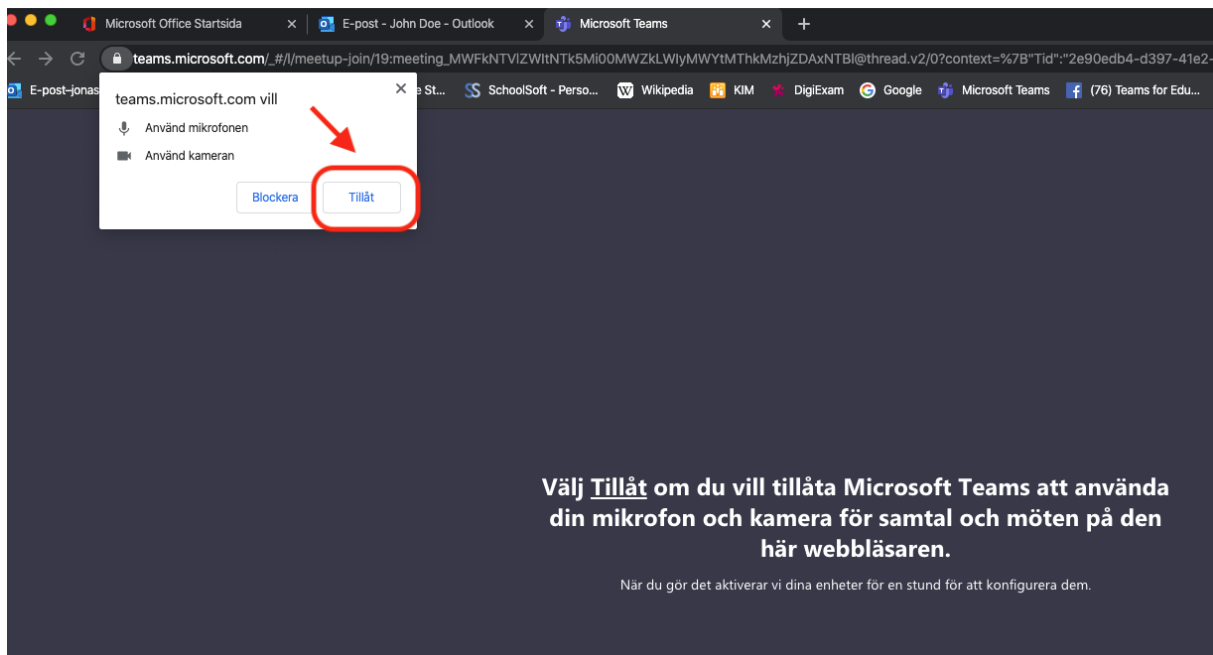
Microsoft Office Startsida ×
E-post - John Doe - Outlook ×
Microsoft Teams ×
+

teams.microsoft.com/_#/l/meetup-join/19:meeting_MWFkNTVlZWItNTk5Mi00MWZkLWIyMWYtMThkMzhjZDAxNTBl@thread.v2/0?context=%7B"Tid":"2e90edb4-d397-41e2-

E-post-jonas
e St...
SchoolSoft - Perso...
Wikipedia
KIM
DigiExam
Google
Microsoft Teams
(76) Teams for Edu...

teams.microsoft.com vill
×
Använd mikrofonen
Använd kameran
Blockera
Tillåt

Välj Tillåt om du vill tillåta Microsoft Teams att använda din mikrofon och kamera för samtal och möten på den här webbläsaren.

När du gör det aktiverar vi dina enheter för en stund för att konfigurera dem.